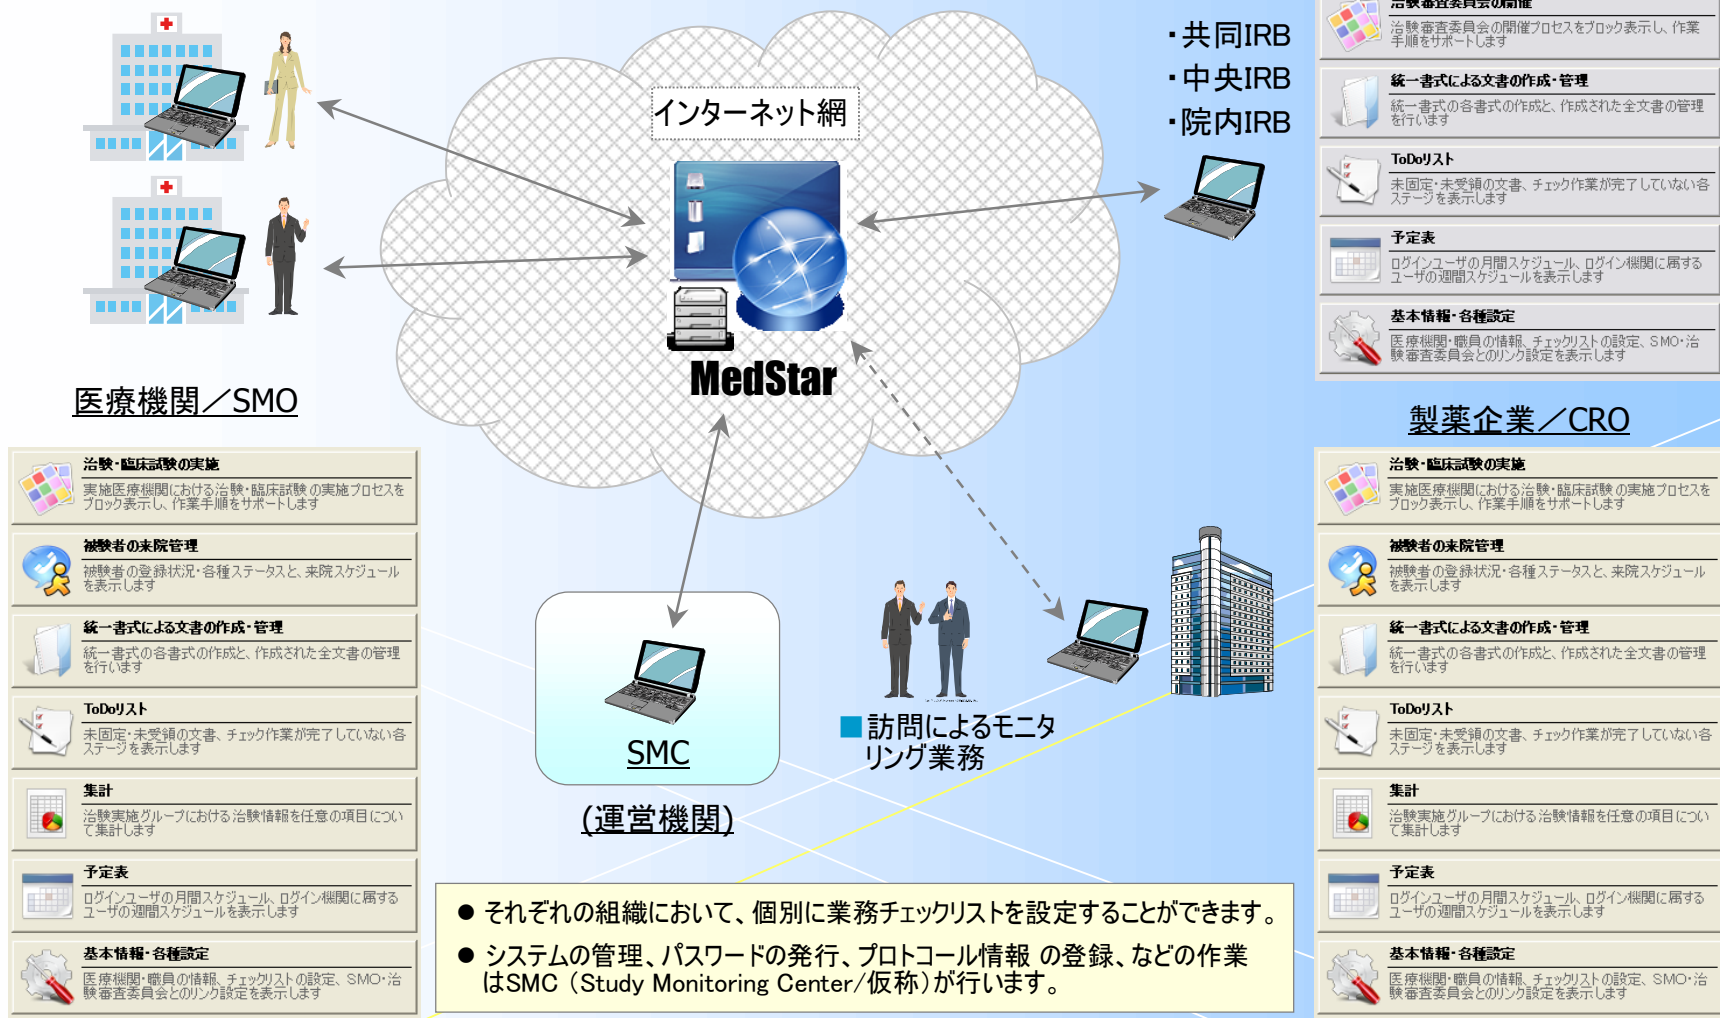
医療機関／SMO

インターネット網

MedStar

・共同IRB
・中央IRB
・院内IRB

治験審査委員会の開催
治験審査委員会の開催プロセスをブロック表示し、作業手順をサポートします

統一書式による文書の作成・管理
統一書式の各書式の作成と、作成された全文書の管理を行います

ToDoリスト
未固定・未受領の文書、チェック作業が完了していない各ステージを表示します

予定表
ログインユーザの月間スケジュール、ログイン機関に属するユーザの週間スケジュールを表示します

基本情報・各種設定
医療機関・職員の情報、チェックリストの設定、SMO・治験審査委員会とのリンク設定を表示します

製薬企業／CRO

治験・臨床試験の実施
実施医療機関における治験・臨床試験の実施プロセスをブロック表示し、作業手順をサポートします

被験者の来院管理
被験者の登録状況・各種ステータスと、来院スケジュールを表示します

統一書式による文書の作成・管理
統一書式の各書式の作成と、作成された全文書の管理を行います

ToDoリスト
未固定・未受領の文書、チェック作業が完了していない各ステージを表示します

集計
治験実施グループにおける治験情報を任意の項目について集計します

予定表
ログインユーザの月間スケジュール、ログイン機関に属するユーザの週間スケジュールを表示します

基本情報・各種設定
医療機関・職員の情報、チェックリストの設定、SMO・治験審査委員会とのリンク設定を表示します

SMC

(運営機関)

■訪問によるモニタリング業務

治験・臨床試験の実施
実施医療機関における治験・臨床試験の実施プロセスをブロック表示し、作業手順をサポートします

被験者の来院管理
被験者の登録状況・各種ステータスと、来院スケジュールを表示します

統一書式による文書の作成・管理
統一書式の各書式の作成と、作成された全文書の管理を行います

ToDoリスト
未固定・未受領の文書、チェック作業が完了していない各ステージを表示します

集計
治験実施グループにおける治験情報を任意の項目について集計します

予定表
ログインユーザの月間スケジュール、ログイン機関に属するユーザの週間スケジュールを表示します

基本情報・各種設定
医療機関・職員の情報、チェックリストの設定、SMO・治験審査委員会とのリンク設定を表示します

● それぞれの組織において、個別に業務チェックリストを設定することができます。
● システムの管理、パスワードの発行、プロトコール情報 の登録、などの作業はSMC（Study Monitoring Center/仮称）が行います。